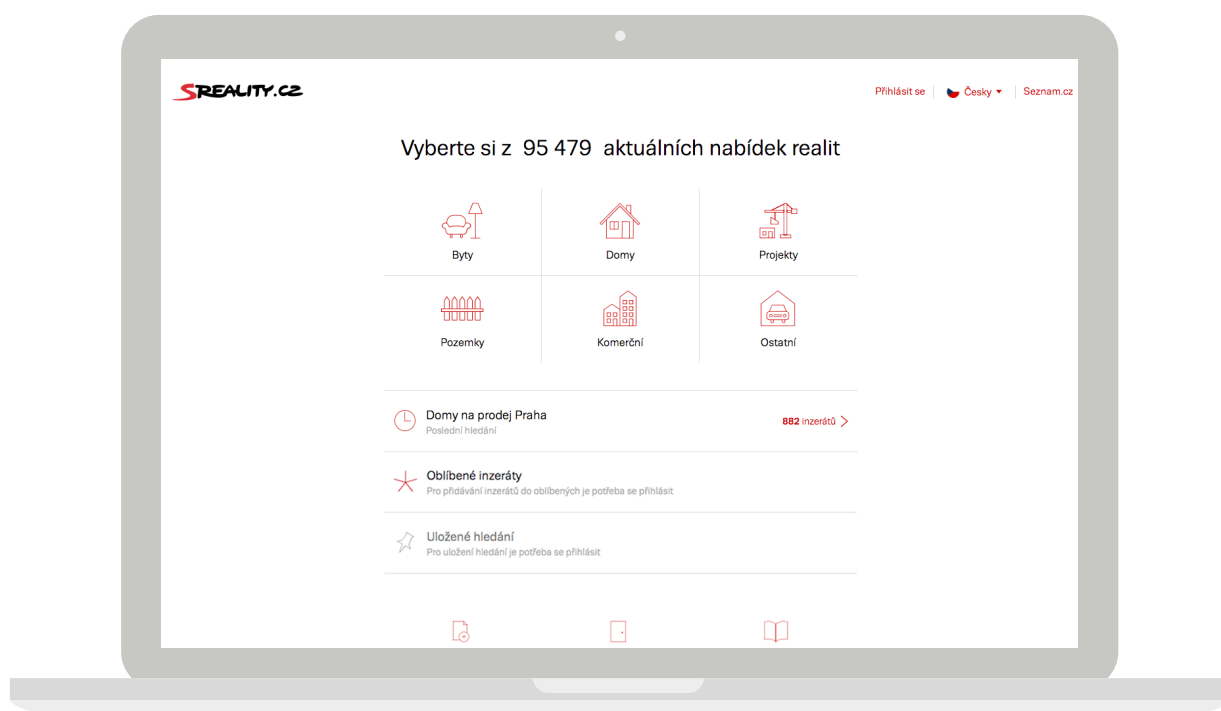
SREALITY.CZ

Přihlásit se | Česky | Seznam.cz

Vyberte si z 95 479 aktuálních nabídek realit

Byty
Domy
Projekty
Pozemky
Komerční
Ostatní

Domy na prodej Praha
Poslední hledání
882 inzerátů

Oblíbené inzeráty
Pro přidávání inzerátů do oblíbených je potřeba se přihlásit

Uložené hledání
Pro uložení hledání je potřeba se přihlásit